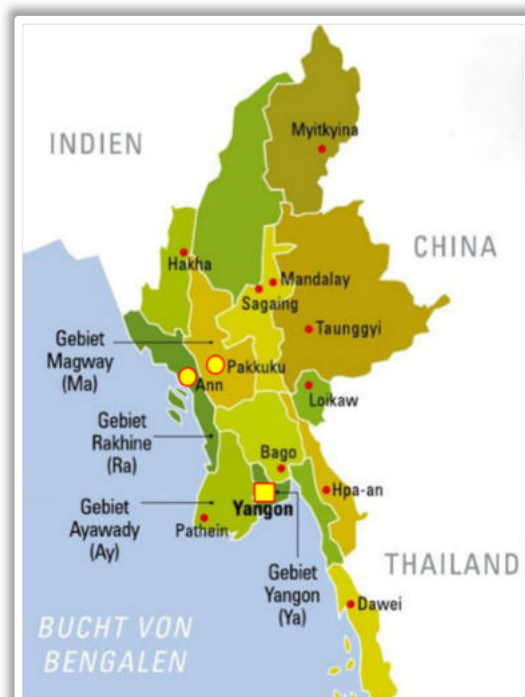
INDIEN

Myitkyina

CHINA

Hakha

Mandalay

Sagaing

Taunggyi

Gebiet Magway (Ma)

Pakkuku

Ann

Loikaw

Gebiet Rakhine (Ra)

Bago

Gebiet Ayawady (Ay)

Hpa-an

Yangon

Pathein

THAILAND

Gebiet Yangon (Ya)

Dawei

BUCHT VON BENGALEN